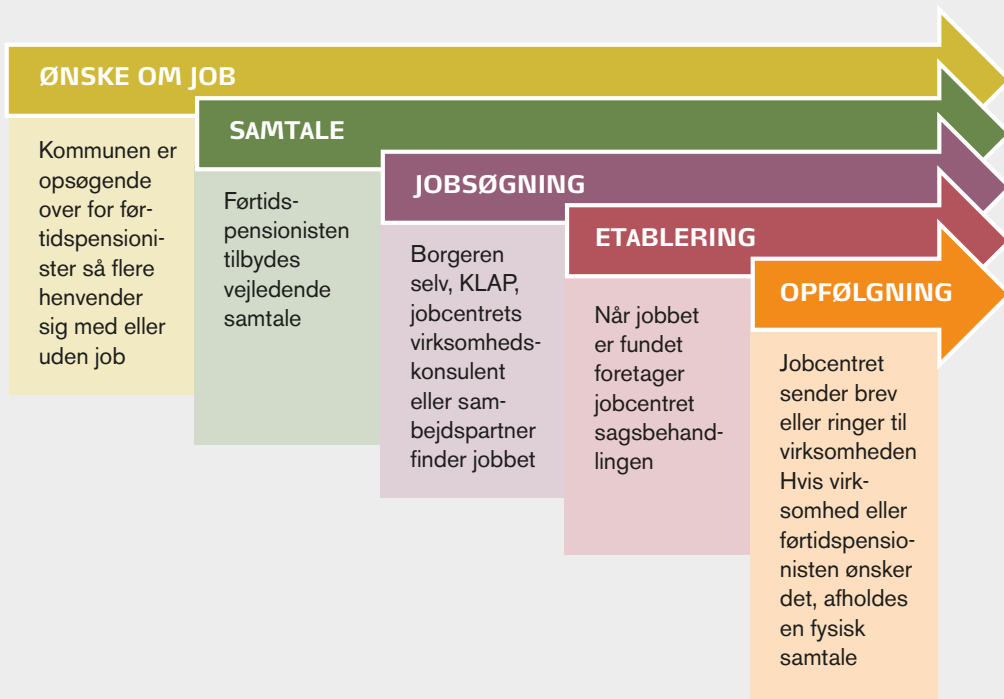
ØNSKE OM JOB

Kommunen er opsøgende over for førtidspensionister så flere henvender sig med eller uden job

SAMTALE

Førtidspensionisten tilbydes vejledende samtale

JOBSØGNING

Borgeren selv, KLAP, jobcentrets virksomhedskonsulent eller sambejdspartner finder jobbet

ETABLERING

Når jobbet er fundet foretager jobcentret sagsbehandlingen

OPFØLGNING

Jobcentret sender brev eller ringer til virksomheden Hvis virksomhed eller førtidspensionisten ønsker det, afholdes en fysisk samtale